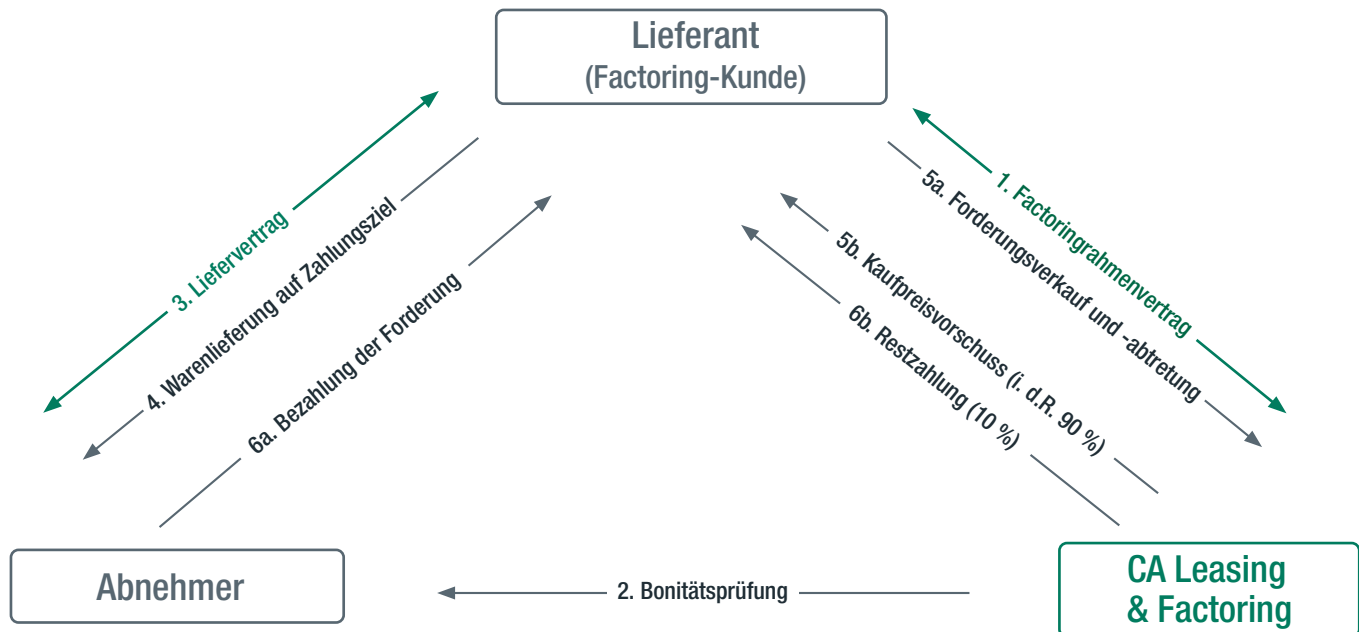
Lieferant
(Factoring-Kunde)

3. Liefervertrag

4. Warenlieferung auf Zahlungsziel

6a. Bezahlung der Forderung

1. Factoringrahmenvertrag

5a. Forderungsverkauf und -abtretung

5b. Kaufpreisvorschuss (i. d.R. 90 %)

6b. Restzahlung (10 %)

Abnehmer

2. Bonitätsprüfung

CA Leasing
& Factoring